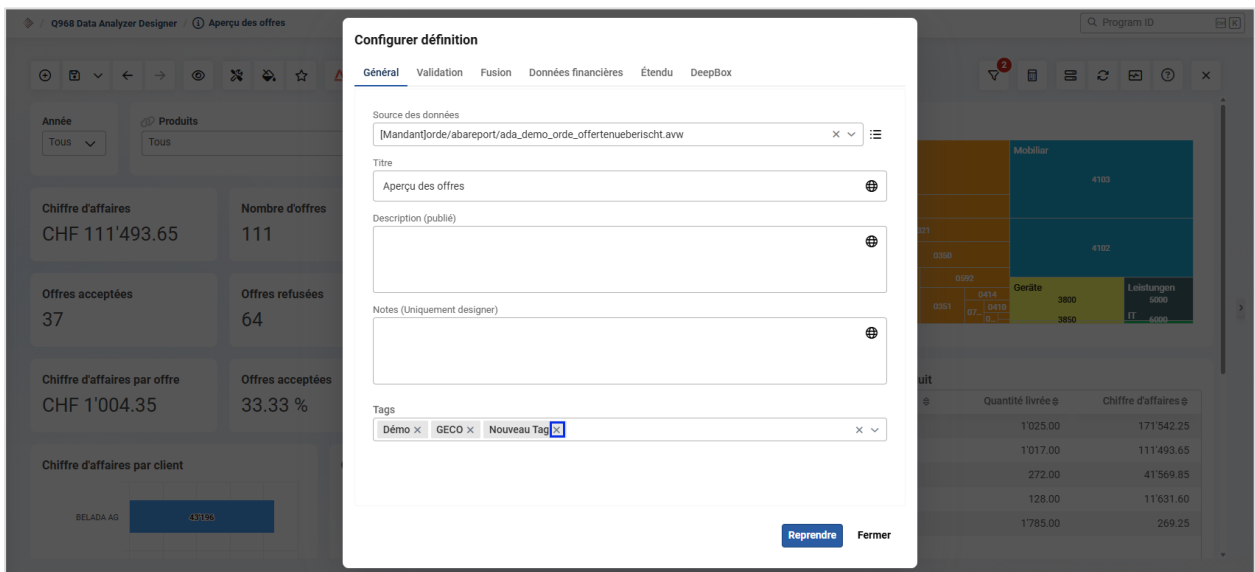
Q968 Data Analyzer Designer / Aperçu des offres

Q Program ID

2

Année
Tous
Produits
Tous

Chiffre d'affaires
CHF 111'493.65

Nombre d'offres
111

Offres acceptées
37

Offres refusées
64

Chiffre d'affaires par offre
CHF 1'004.35

Offres acceptées
33.33 %

Chiffre d'affaires par client

BELADA AG 43196

Mobilier
4103
4102
0350
0351
0414
0410
Geräte
3800
3850
Leistungen
5000
IT
6000

uit

| Quantité livrée | Chiffre d'affaires |
|---|---|
| 1'025.00 | 171'542.25 |
| 1'017.00 | 111'493.65 |
| 272.00 | 41'569.85 |
| 128.00 | 11'631.60 |
| 1'785.00 | 269.25 |

Configurer définition

Général Validation Fusion Données financières Étendu DeepBox

Source des données
[Mandant]orde/abareport/ada_demo_orde_offertenueberischt.avw

Titre
Aperçu des offres

Description (publié)

Notes (Uniquement designer)

Tags
Démo × GECO × Nouveau Tag ×

Reprendre Fermer